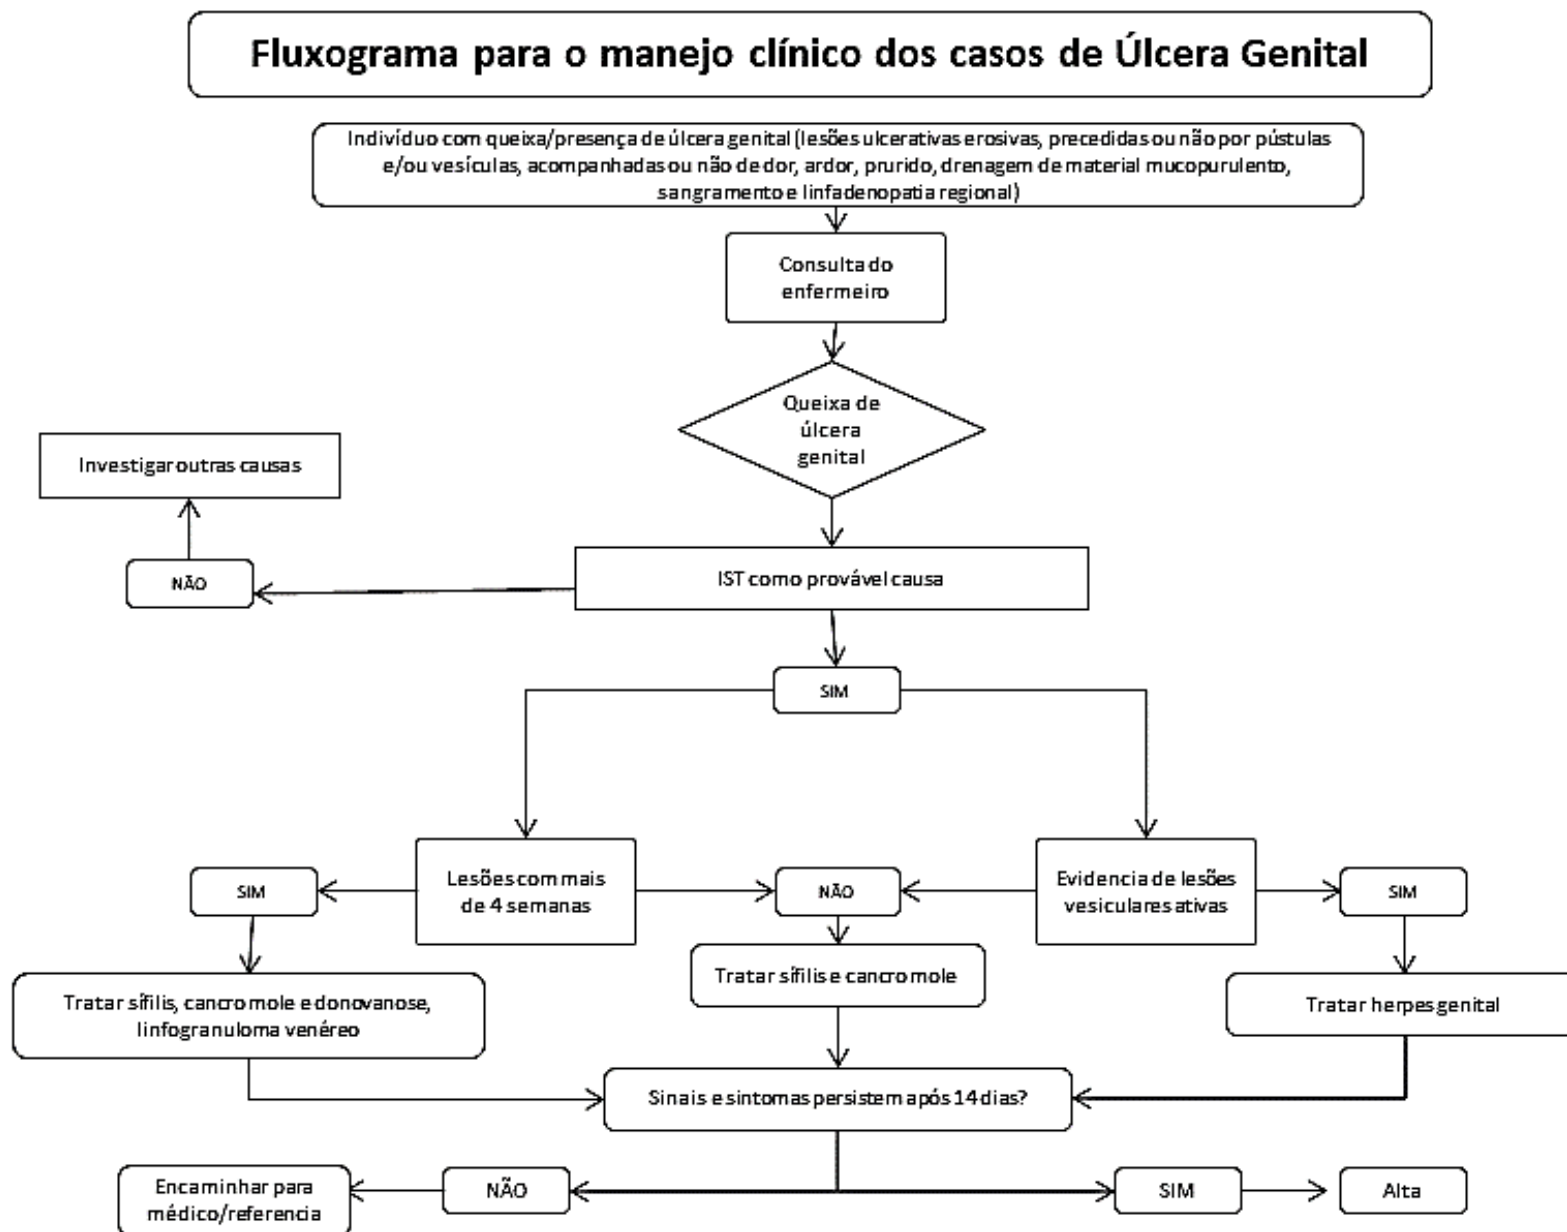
Fluxograma para o manejo clínico dos casos de Úlcera Genital

Indivíduo com queixa/presença de úlcera genital (lesões ulcerativas erosivas, precedidas ou não por pústulas e/ou vesículas, acompanhadas ou não de dor, ardor, prurido, drenagem de material mucopurulento, sangramento e linfadenopatia regional)

Consulta do enfermeiro

Queixa de úlcera genital

Investigar outras causas

NÃO

IST como provável causa

SIM

Lesões com mais de 4 semanas

Evidencia de lesões vesiculares ativas

SIM

NÃO

SIM

Tratar sífilis, cancro mole e donovanose, linfogranuloma venéreo

Tratar sífilis e cancro mole

Tratar herpes genital

Sinais e sintomas persistem após 14 dias?

Encaminhar para médico/referencia

NÃO

SIM

Alta